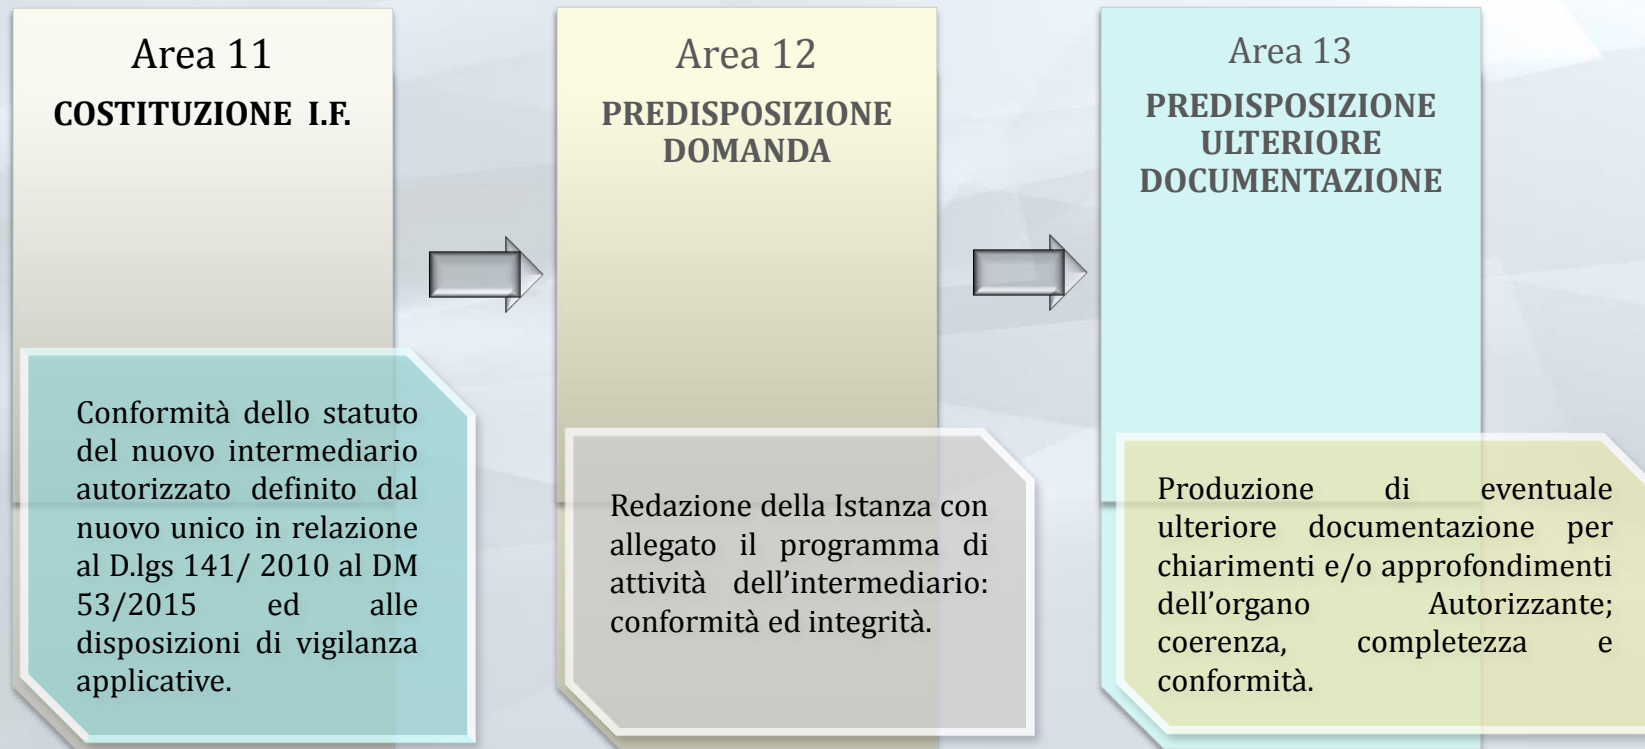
Area 11
COSTITUZIONE I.F.

Conformità dello statuto del nuovo intermediario autorizzato definito dal nuovo unico in relazione al D.lgs 141/ 2010 al DM 53/2015 ed alle disposizioni di vigilanza applicative.

Area 12
PREDISPOSIZIONE DOMANDA

Redazione della Istanza con allegato il programma di attività dell'intermediario: conformità ed integrità.

Area 13
PREDISPOSIZIONE ULTERIORE DOCUMENTAZIONE

Produzione di eventuale ulteriore documentazione per chiarimenti e/o approfondimenti dell'organo Autorizzante; coerenza, completezza e conformità.